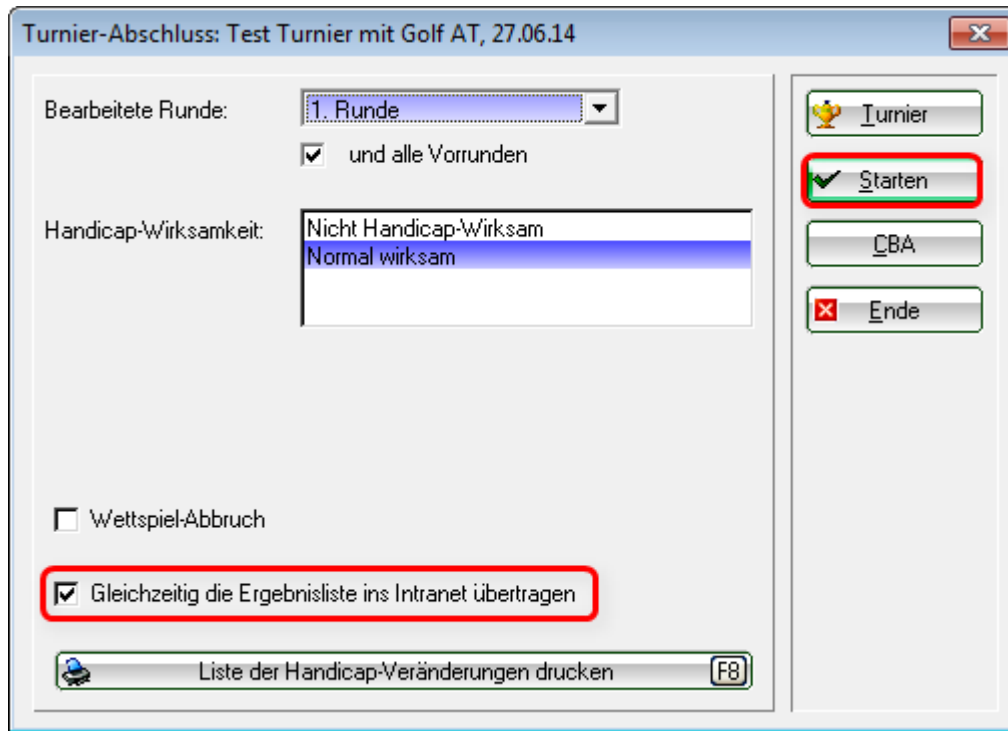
Turnier-Abschluss: Test Turnier mit Golf AT, 27.06.14

Bearbeitete Runde: 1. Runde

und alle Vorrunden

Handicap-Wirksamkeit: Nicht Handicap-Wirksam
Normal wirksam

Wettspiel-Abbruch

Gleichzeitig die Ergebnisliste ins Intranet übertragen

Liste der Handicap-Veränderungen drucken F8

Turnier

Starten

CBA

Ende